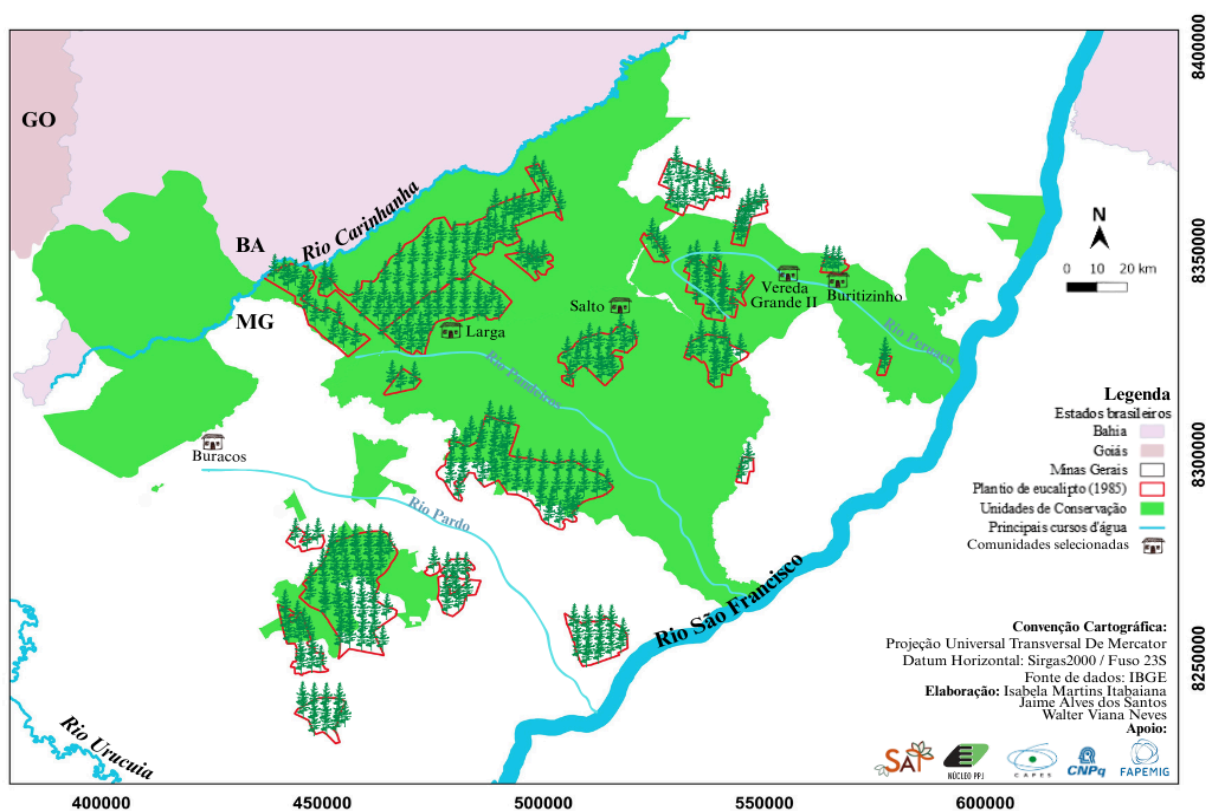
8400000
8350000
8300000
8250000

GO
BA
MG
Rio Carinhanha
Larga
Salto
Vereda Grande II
Buritizinho
Rio Peruaçu
Rio Pandeiros
Buracos
Rio Pardo
Rio São Francisco
Rio Urucuia

N
0 10 20 km

Legenda
Estados brasileiros
Bahia
Goiás
Minas Gerais
Plantio de eucalipto (1985)
Unidades de Conservação
Principais cursos d'água
Comunidades selecionadas

Convenção Cartográfica:
Projeção Universal Transversal De Mercator
Datum Horizontal: Sirgas2000 / Fuso 23S
Fonte de dados: IBGE
Elaboração: Isabela Martins Itabaiana
Jaime Alves dos Santos
Walter Viana Neves
Apoio:
SAT
NÚCLEO PPJ
CAPES
CNPq
FAPEMIG

400000
450000
500000
550000
600000